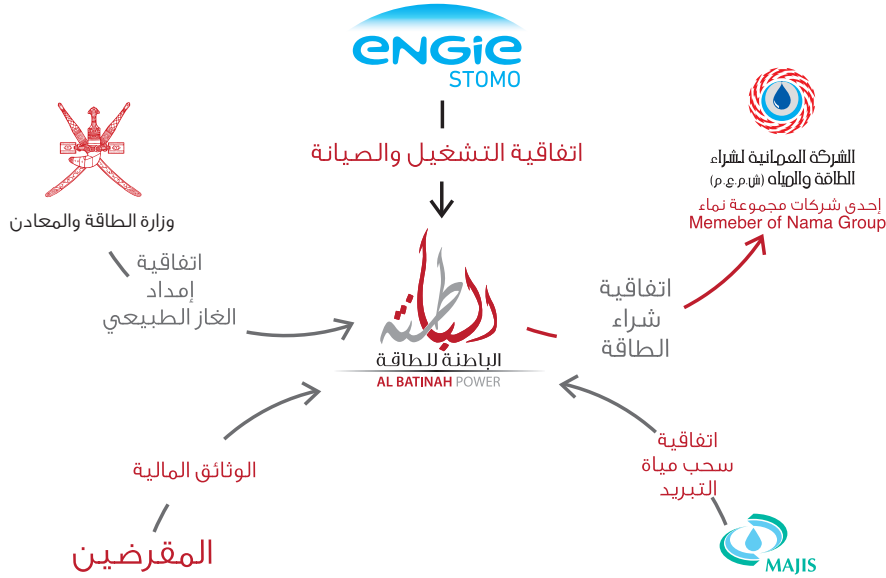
ENGIE
STOMO

اتفاقية التشغيل والصيانة

وزارة الطاقة والمعادن

اتفاقية
إمداد
الغاز الطبيعي

الباطنة
الباطنة للطاقة
AL BATINAH POWER

الشركة العمانية لشراء
الطاقة والمياه (ش.م.ع.م)
إحدى شركات مجموعة نماء
Memeber of Nama Group

اتفاقية
شراء
الطاقة

الوثائق المالية

المقرضين

اتفاقية
سحب مياة
التبريد

MAJIS